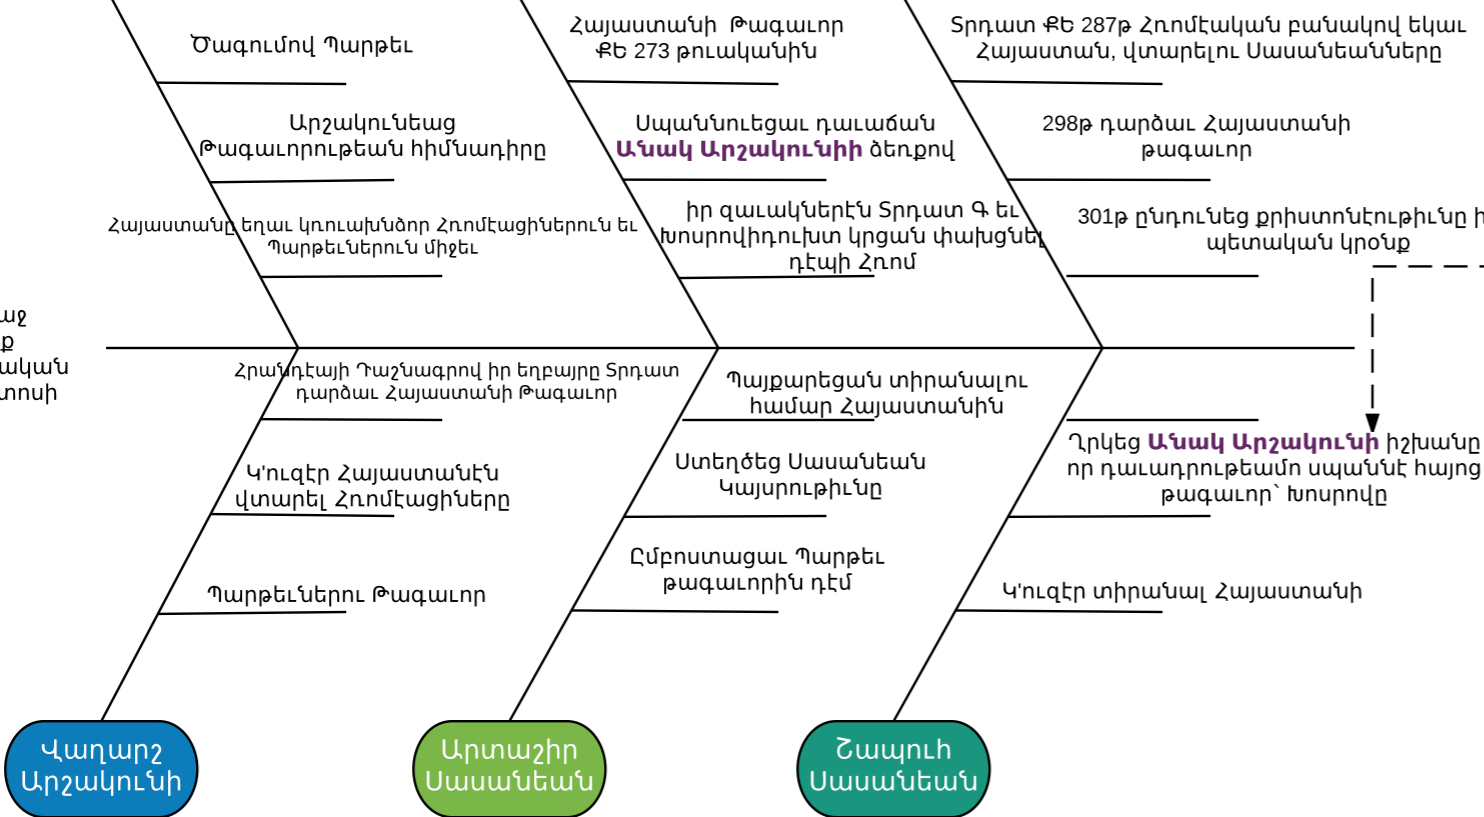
Ծագումով Պարթեւ

Արշակունեաց Թագաւորութեան հիմնադիրը

Հայաստանը եղաւ կռուախնձոր Հռոմէացիներուն եւ Պարթեւներուն միջեւ

Հայաստանի Թագաւոր Քե 273 թուականին

Սպաննուեցաւ դաւաճան Անակ Արշակունիի ձեռքով

իր զաւակներէն Տրդատ Գ եւ Խոսրովիդուխտ կրցան փախցնել դէպի Հռոմ

Տրդատ Քե 287թ Հռոմէական բանակով եկաւ Հայաստան, վտարելու Սասանեանները

298թ դարձաւ Հայաստանի թագաւոր

301թ ընդունեց քրիստոնէութիւնը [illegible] պետական կրօնք

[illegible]ջ
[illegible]ք
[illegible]ական
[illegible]տոսի

Հրանդէայի Դաշնագրով իր եղբայրը Տրդատ դարձաւ Հայաստանի Թագաւոր

Կ'ուզէր Հայաստանէն վտարել Հռոմէացիները

Պարթեւներու Թագաւոր

Պայքարեցան տիրանալու համար Հայաստանին

Ստեղծեց Սասանեան Կայսրութիւնը

Ըմբոստացաւ Պարթեւ թագաւորին դէմ

Ղրկեց Անակ Արշակունի իշխանը որ դաւադրութեամբ սպաննէ հայոց թագաւոր՝ Խոսրովը

Կ'ուզէր տիրանալ Հայաստանի

Վաղարշ Արշակունի

Արտաշիր Սասանեան

Շապուհ Սասանեան